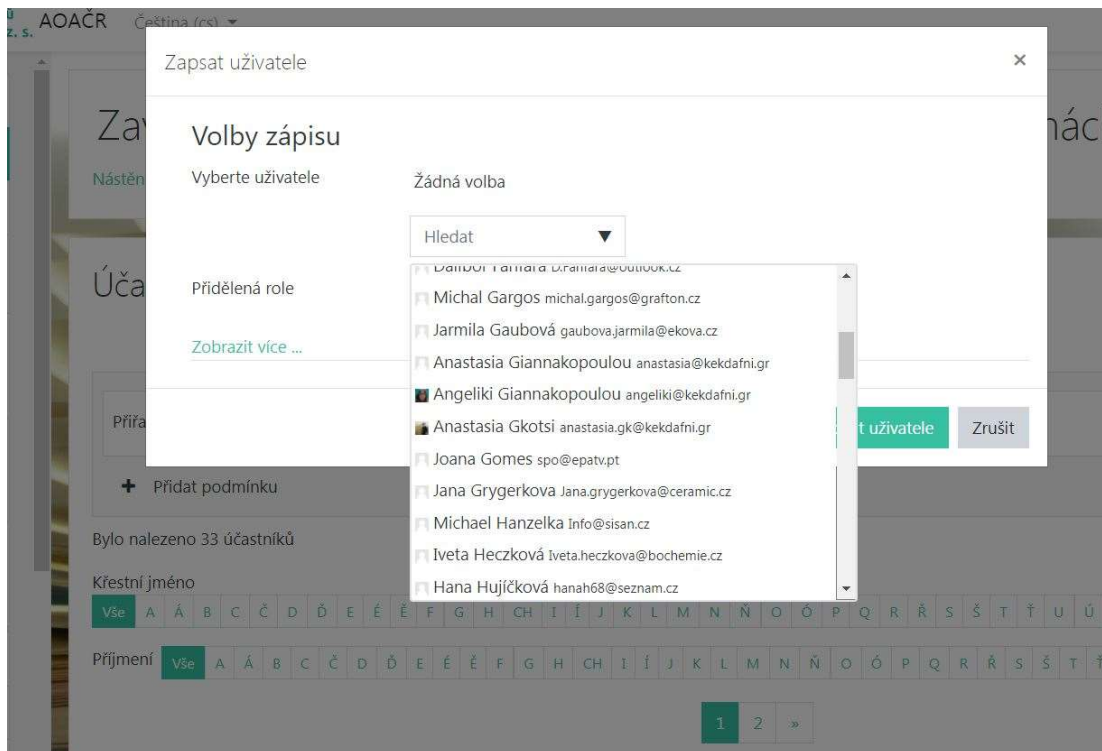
z. s. AOAČR Čeština (cs)

Zapsat uživatele ×

Za
Nástěn

Volby zápisu

Vyberte uživatele Žádná volba

Hledat ▼

Úča

Přidělená role

Zobrazit více ...

Dalibor Fanfara D.Fanfara@outlook.cz
Michal Gargos michal.gargos@grafton.cz
Jarmila Gaubová gaubova.jarmila@ekova.cz
Anastasia Giannakopoulou anastasia@kekdafni.gr
Angeliki Giannakopoulou angeliki@kekdafni.gr
Anastasia Gkotsi anastasia.gk@kekdafni.gr
Joana Gomes spo@epatv.pt
Jana Grygerkova Jana.grygerkova@ceramic.cz
Michael Hanzelka Info@sisan.cz
Iveta Heczková Iveta.heczkova@bochemie.cz
Hana Hujíčková hanah68@seznam.cz

Přífa

t uživatele Zrušit

ác

+ Přidat podmínku

Bylo nalezeno 33 účastníků

Křestní jméno
Vše A Á B C Č D Ď E É Ě F G H CH I Í J K L M N Ň O Ó P Q R Ř S Š T Ť U Ú

Příjmení Vše A Á B C Č D Ď E É Ě F G H CH I Í J K L M N Ň O Ó P Q R Ř S Š T Ť

1 2 »